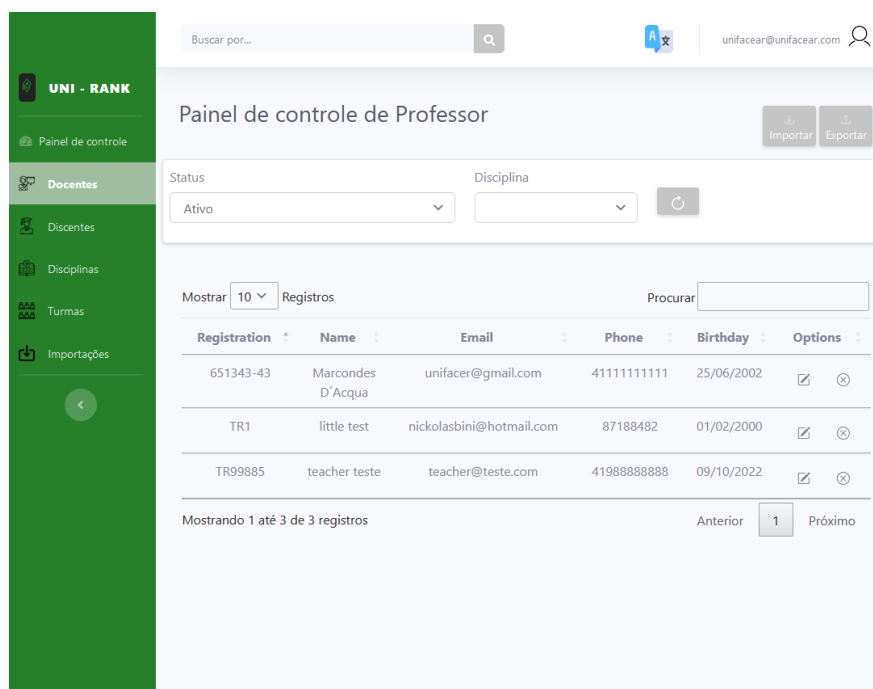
Buscar por...

unifacear@unifacear.com

UNI - RANK

Painel de controle

Docentes

Discentes

Disciplinas

Turmas

Importações

Painel de controle de Professor

Importar

Exportar

Status

Ativo

Disciplina

Mostrar 10 Registros

Procurar

| Registration | Name | Email | Phone | Birthday | Options |
|---|---|---|---|---|---|
| 651343-43 | Marcondes D´Acqua | unifacer@gmail.com | 41111111111 | 25/06/2002 | |
| TR1 | little test | nickolasbini@hotmail.com | 87188482 | 01/02/2000 | |
| TR99885 | teacher teste | teacher@teste.com | 41988888888 | 09/10/2022 | |

Mostrando 1 até 3 de 3 registros

Anterior 1 Próximo